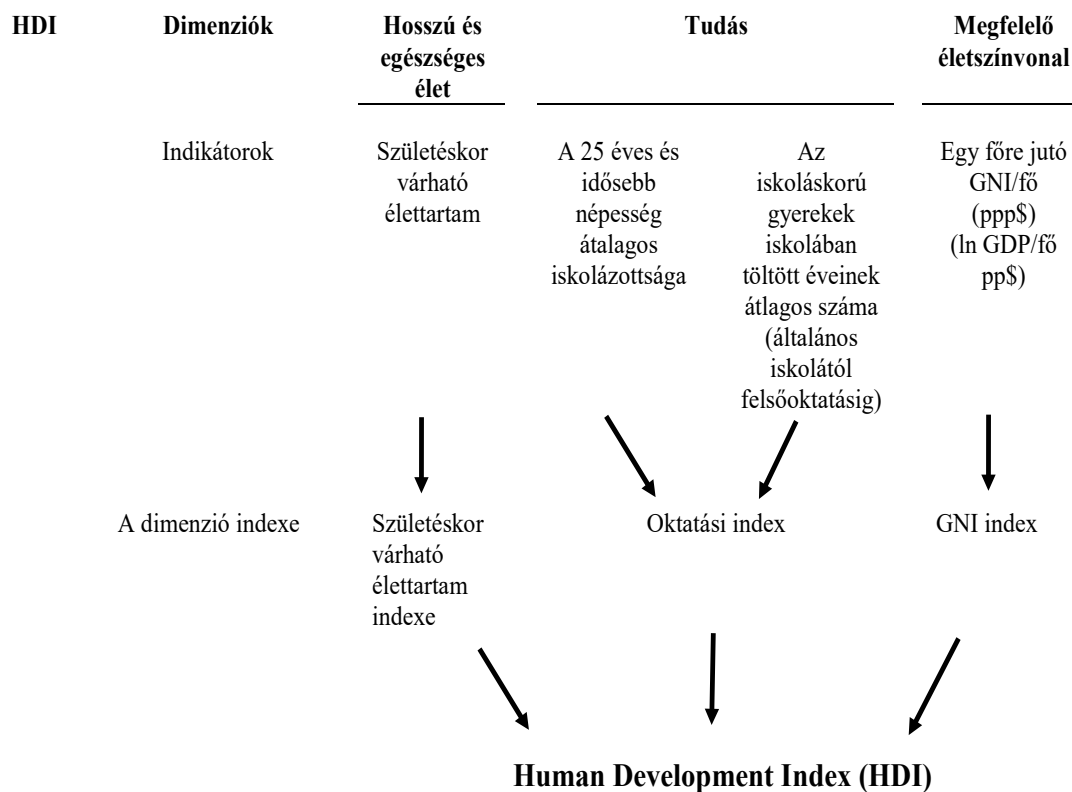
HDI

Dimenziók

Hosszú és egészséges élet

Tudás

Megfelelő életszínvonal

Indikátorok

Születéskor várható élettartam

A 25 éves és idősebb népesség átalagos iskolázottsága

Az iskoláskorú gyerekek iskolában töltött éveinek átlagos száma (általános iskolától felsőoktatásig)

Egy főre jutó GNI/fő (ppp$) (ln GDP/fő pp$)

A dimenzió indexe

Születéskor várható élettartam indexe

Oktatási index

GNI index

Human Development Index (HDI)